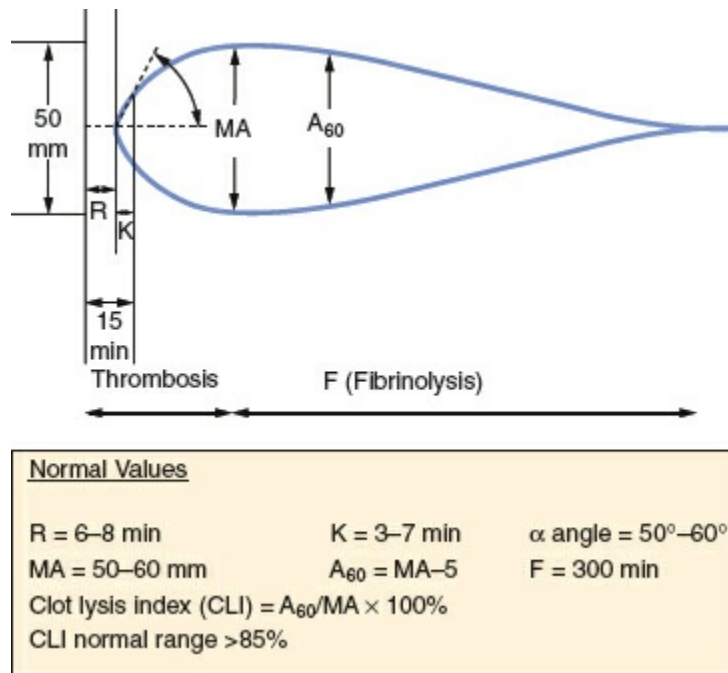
50 mm

R

K

MA

$A_{60}$

15 min

Thrombosis

F (Fibrinolysis)

Normal Values

R = 6–8 min

K = 3–7 min

$\alpha$ angle = 50°–60°

MA = 50–60 mm

$A_{60}$ = MA–5

F = 300 min

Clot lysis index (CLI) = $A_{60}$/MA × 100%

CLI normal range >85%